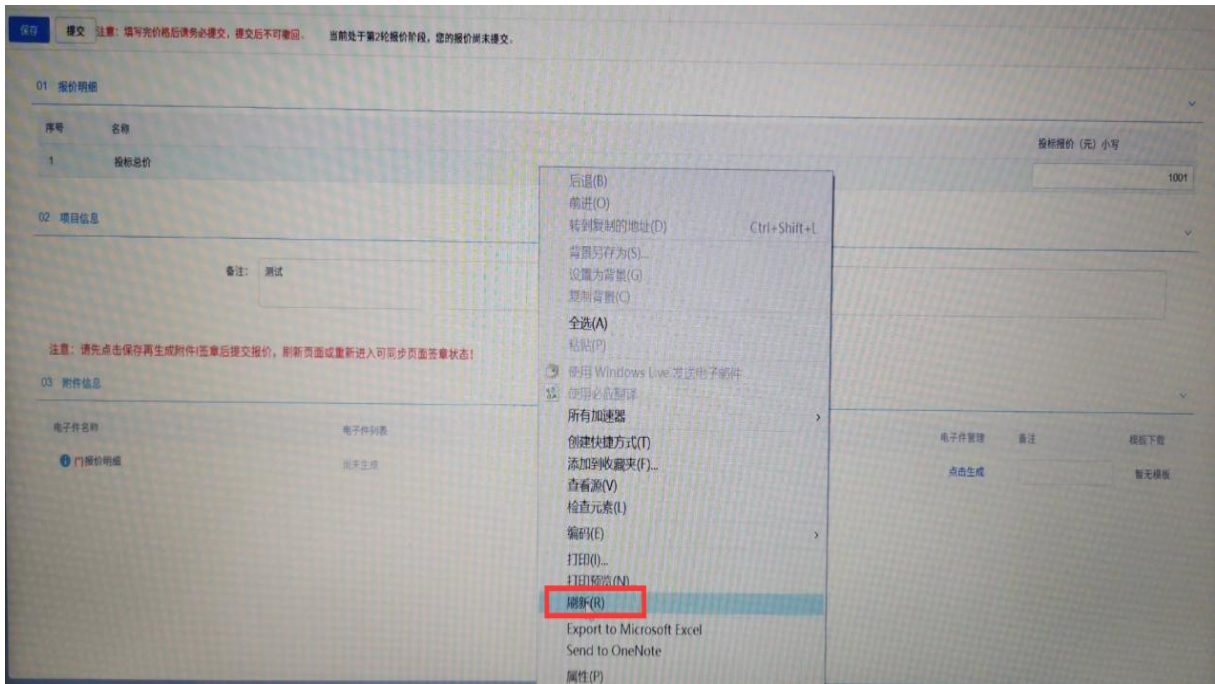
保存 提交 注意：填写完价格后请务必提交，提交后不可撤回。 当前处于第2轮报价阶段，您的报价尚未提交。

01 报价明细

| 序号 | 名称 | 投标报价（元）小写 |
|---|---|---|
| 1 | 投标总价 | 1001 |

02 项目信息

备注： 测试

注意：请先点击保存再生成附件!签章后提交报价，刷新页面或重新进入可同步页面签章状态！

03 附件信息

| 电子件名称 | 电子件列表 | 电子件管理 | 备注 | 模板下载 |
|---|---|---|---|---|
| 门报价明细 | 尚未生成 | 点击生成 | | 暂无模板 |

后退(B)
前进(O)
转到复制的地址(D) Ctrl+Shift+L
背景另存为(S)...
设置为背景(G)
复制背景(C)
全选(A)
粘贴(P)
使用 Windows Live 发送电子邮件
使用必应翻译
所有加速器
创建快捷方式(T)
添加到收藏夹(F)...
查看源(V)
检查元素(L)
编码(E)
打印(I)...
打印预览(N)...
刷新(R)
Export to Microsoft Excel
Send to OneNote
属性(P)